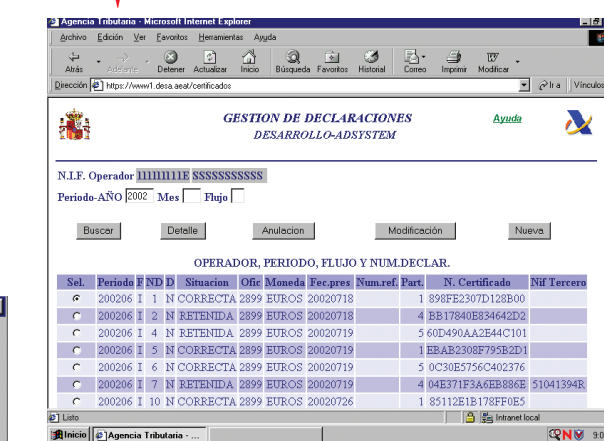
Agencia Tributaria - Microsoft Internet Explorer

Archivo Edición Ver Favoritos Herramientas Ayuda

Atrás Adelante Detener Actualizar Inicio Búsqueda Favoritos Historial Correo Imprimir Modificar

Dirección https://www1.desa.aeat/certificados

Ir a Vínculos

GESTION DE DECLARACIONES
DESARROLLO-ADSYSTEM

Ayuda

N.I.F. Operador 11111111E SSSSSSSSSSS

Periodo-AÑO 2002 Mes Flujo

Buscar Detalle Anulacion Modificación Nueva

OPERADOR, PERIODO, FLUJO Y NUM.DECLAR.

| Sel. | Periodo | F | ND | D | Situacion | Ofic | Moneda | Fec.pres | Num.ref. | Part. | N. Certificado | Nif Tercero |
|---|---|---|---|---|---|---|---|---|---|---|---|---|
| ◉ | 200206 | I | 1 | N | CORRECTA | 2899 | EUROS | 20020718 | | 1 | 898FE2307D128B00 | |
| ○ | 200206 | I | 2 | N | RETENIDA | 2899 | EUROS | 20020718 | | 4 | BB17840E834642D2 | |
| ○ | 200206 | I | 4 | N | RETENIDA | 2899 | EUROS | 20020719 | | 5 | 60D490AA2E44C101 | |
| ○ | 200206 | I | 5 | N | CORRECTA | 2899 | EUROS | 20020719 | | 1 | EBAB2308F795B2D1 | |
| ○ | 200206 | I | 6 | N | CORRECTA | 2899 | EUROS | 20020719 | | 5 | 0C30E5756C402376 | |
| ○ | 200206 | I | 7 | N | RETENIDA | 2899 | EUROS | 20020719 | | 4 | 04E371F3A6EB886E | 51041394R |
| ○ | 200206 | I | 10 | N | CORRECTA | 2899 | EUROS | 20020726 | | 1 | 85112E1B178FF0E5 | |

Listo Intranet local

Inicio Agencia Tributaria - ...

9:0